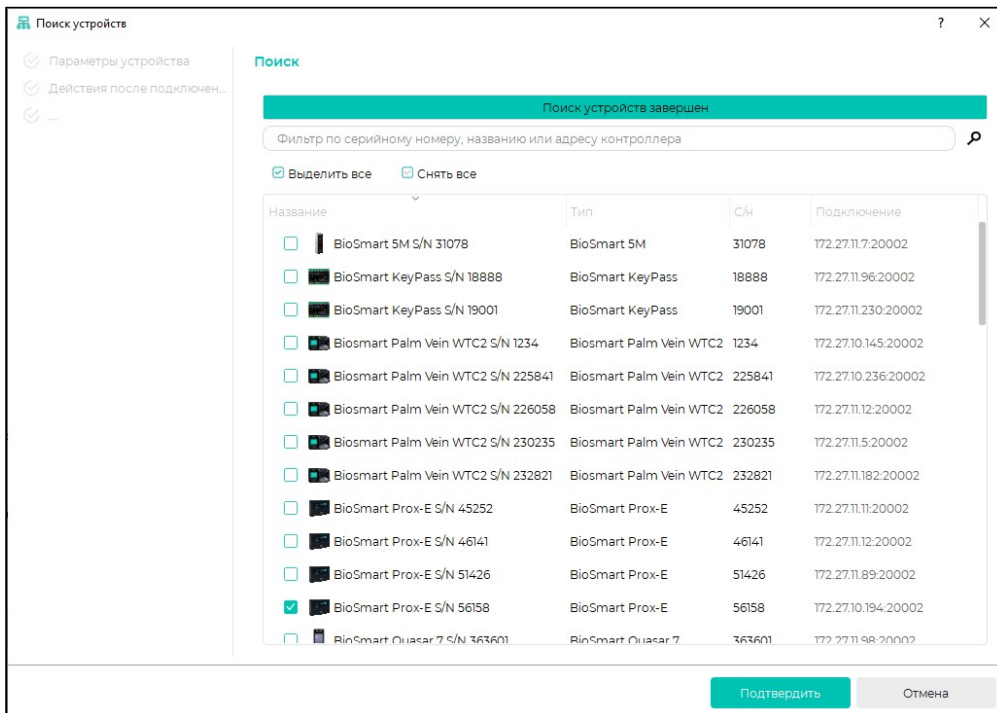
Поиск устройств

?

×

Параметры устройства

Действия после подключен...

...

Поиск

Поиск устройств завершен

Фильтр по серийному номеру, названию или адресу контроллера

Выделить все

Снять все

| Название | Тип | С/Н | Подключение |
|---|---|---|---|
| BioSmart 5M S/N 31078 | BioSmart 5M | 31078 | 172.27.11.7:20002 |
| BioSmart KeyPass S/N 18888 | BioSmart KeyPass | 18888 | 172.27.11.96:20002 |
| BioSmart KeyPass S/N 19001 | BioSmart KeyPass | 19001 | 172.27.11.230:20002 |
| Biosmart Palm Vein WTC2 S/N 1234 | Biosmart Palm Vein WTC2 | 1234 | 172.27.10.145:20002 |
| Biosmart Palm Vein WTC2 S/N 225841 | Biosmart Palm Vein WTC2 | 225841 | 172.27.10.236:20002 |
| Biosmart Palm Vein WTC2 S/N 226058 | Biosmart Palm Vein WTC2 | 226058 | 172.27.11.12:20002 |
| Biosmart Palm Vein WTC2 S/N 230235 | Biosmart Palm Vein WTC2 | 230235 | 172.27.11.5:20002 |
| Biosmart Palm Vein WTC2 S/N 232821 | Biosmart Palm Vein WTC2 | 232821 | 172.27.11.182:20002 |
| BioSmart Prox-E S/N 45252 | BioSmart Prox-E | 45252 | 172.27.11.11:20002 |
| BioSmart Prox-E S/N 46141 | BioSmart Prox-E | 46141 | 172.27.11.12:20002 |
| BioSmart Prox-E S/N 51426 | BioSmart Prox-E | 51426 | 172.27.11.89:20002 |
| BioSmart Prox-E S/N 56158 | BioSmart Prox-E | 56158 | 172.27.10.194:20002 |
| BioSmart Quasar 7 S/N 363601 | BioSmart Quasar 7 | 363601 | 172.27.11.98:20002 |

Подтвердить

Отмена